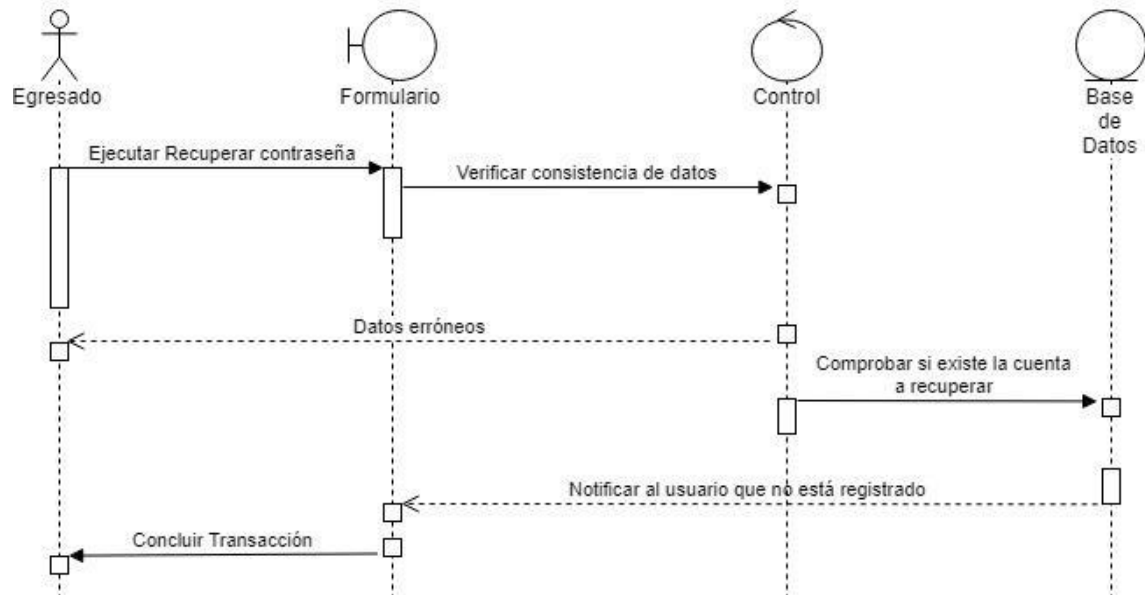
Egresado

Formulario

Control

Base de Datos

Ejecutar Recuperar contraseña

Verificar consistencia de datos

Datos erróneos

Comprobar si existe la cuenta a recuperar

Notificar al usuario que no está registrado

Concluir Transacción